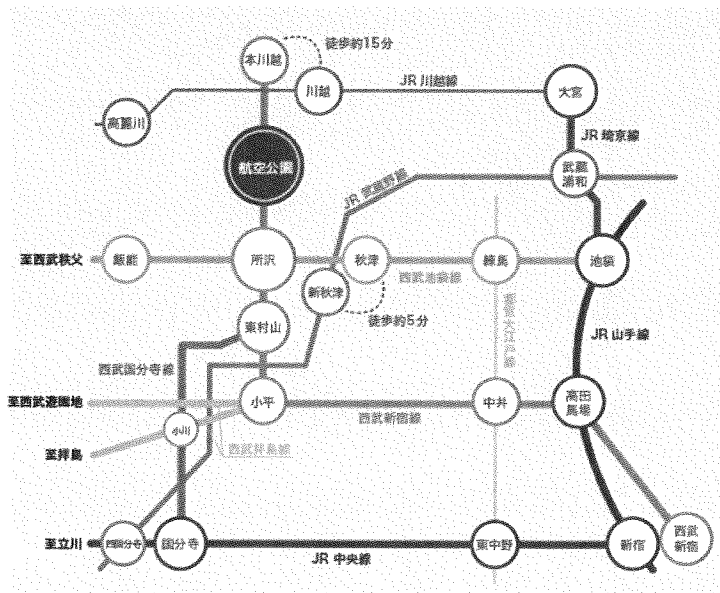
本川越
徒歩約15分
川越
JR 川越線
大宮
高麗川
JR 埼京線
航空公園
武蔵浦和
JR 武蔵野線
至西武秩父
飯能
所沢
秋津
練馬
池袋
新秋津
西武池袋線
都営大江戸線
徒歩約5分
東村山
JR 山手線
西武国分寺線
至西武遊園地
小平
中井
高田馬場
小川
西武新宿線
至拝島
西武拝島線
至立川
西国分寺
国分寺
東中野
新宿
西武新宿
JR 中央線